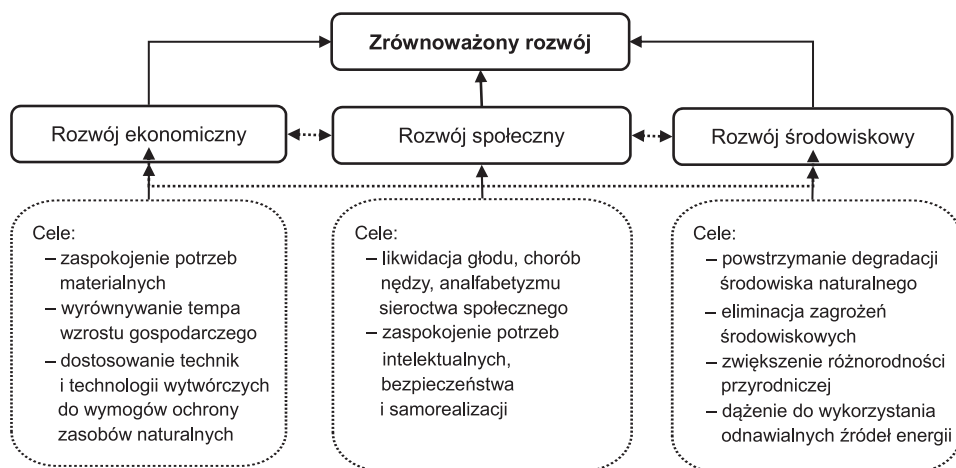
Zrównoważony rozwój

Rozwój ekonomiczny

Rozwój społeczny

Rozwój środowiskowy

Cele:
– zaspokojenie potrzeb materialnych
– wyrównywanie tempa wzrostu gospodarczego
– dostosowanie technik i technologii wytwórczych do wymogów ochrony zasobów naturalnych

Cele:
– likwidacja głodu, chorób nędzy, analfabetyzmu sieroctwa społecznego
– zaspokojenie potrzeb intelektualnych, bezpieczeństwa i samorealizacji

Cele:
– powstrzymanie degradacji środowiska naturalnego
– eliminacja zagrożeń środowiskowych
– zwiększenie różnorodności przyrodniczej
– dążenie do wykorzystania odnawialnych źródeł energii